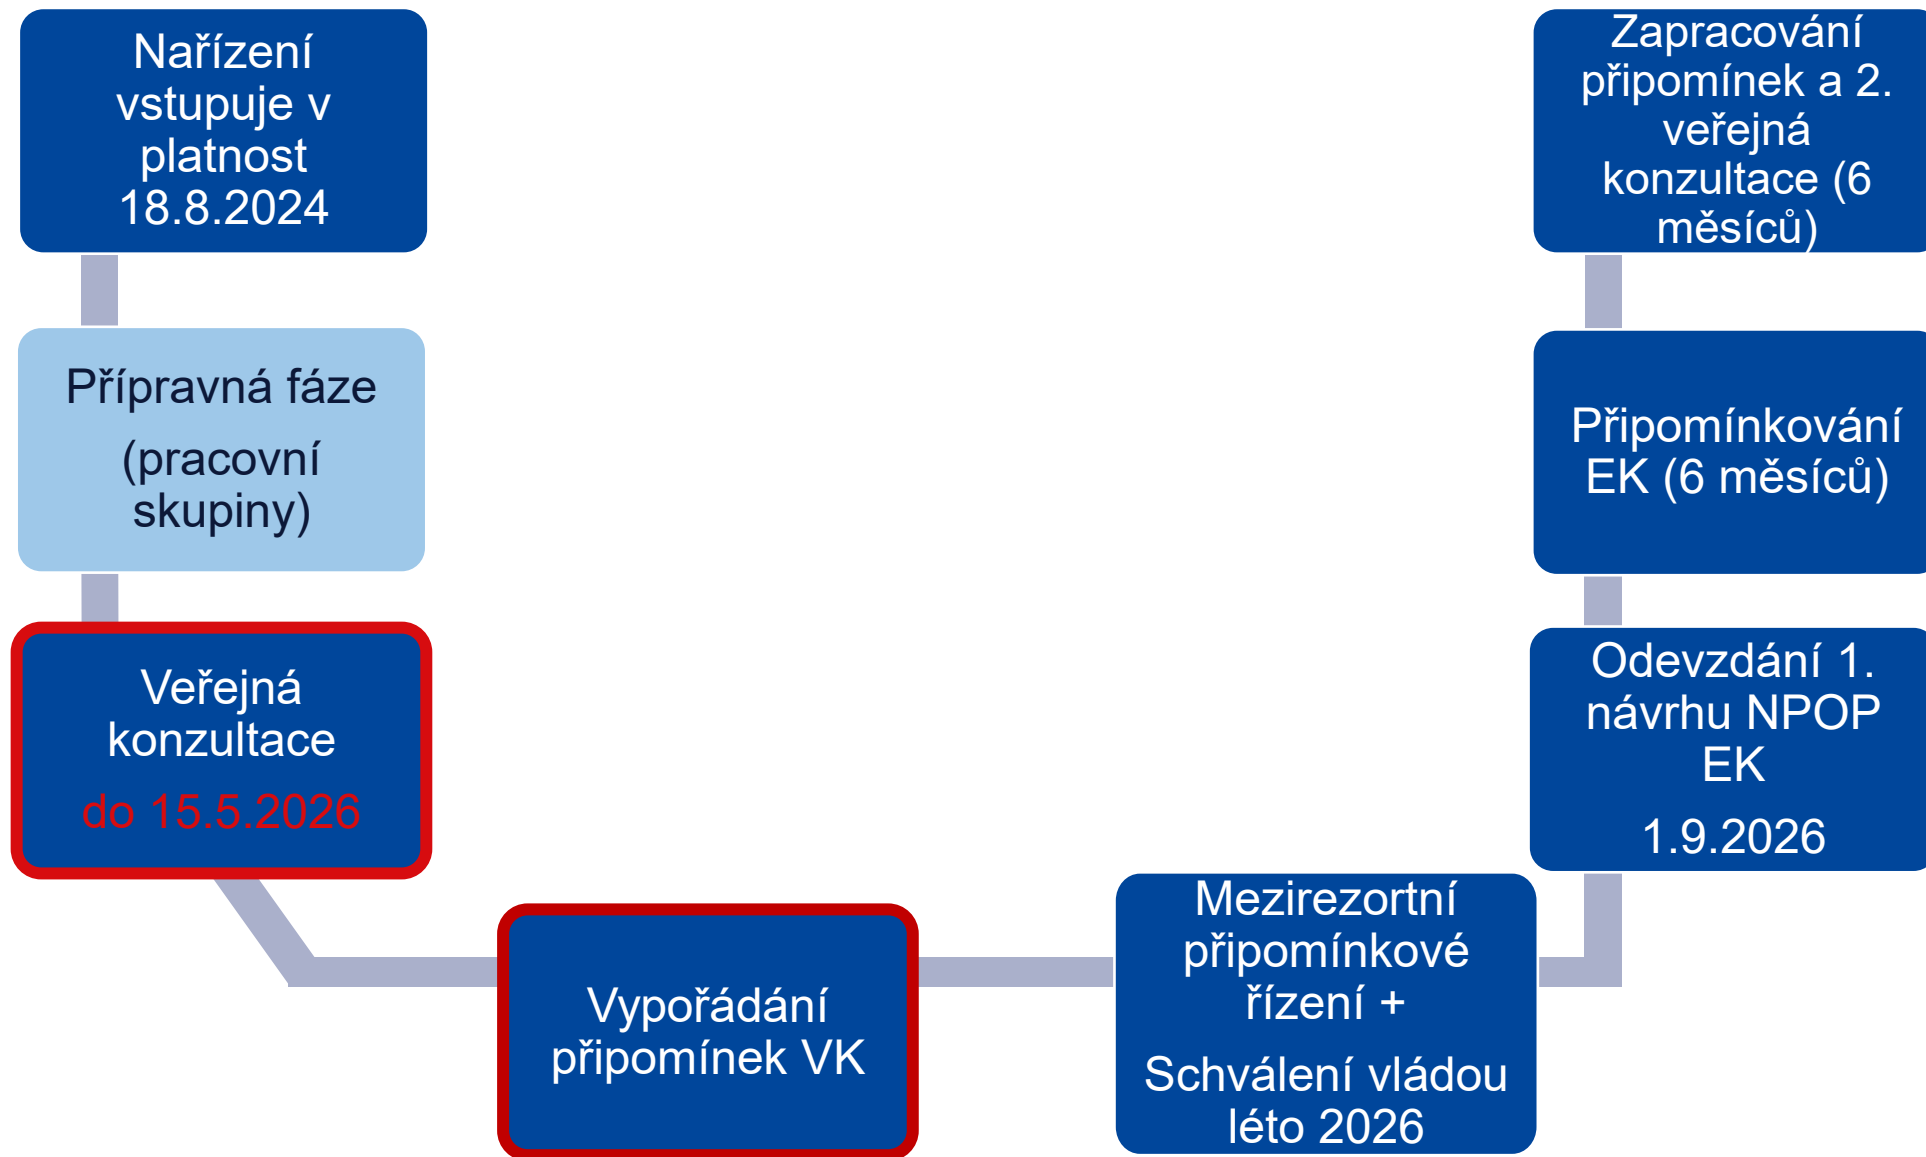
Nařízení vstupuje v platnost 18.8.2024

Přípravná fáze

(pracovní skupiny)

Veřejná konzultace

do 15.5.2026

Vypořádání připomínek VK

Mezirezortní připomínkové řízení +

Schválení vládou léto 2026

Odevzdání 1. návrhu NPOP EK

1.9.2026

Připomínkování EK (6 měsíců)

Zapracování připomínek a 2. veřejná konzultace (6 měsíců)